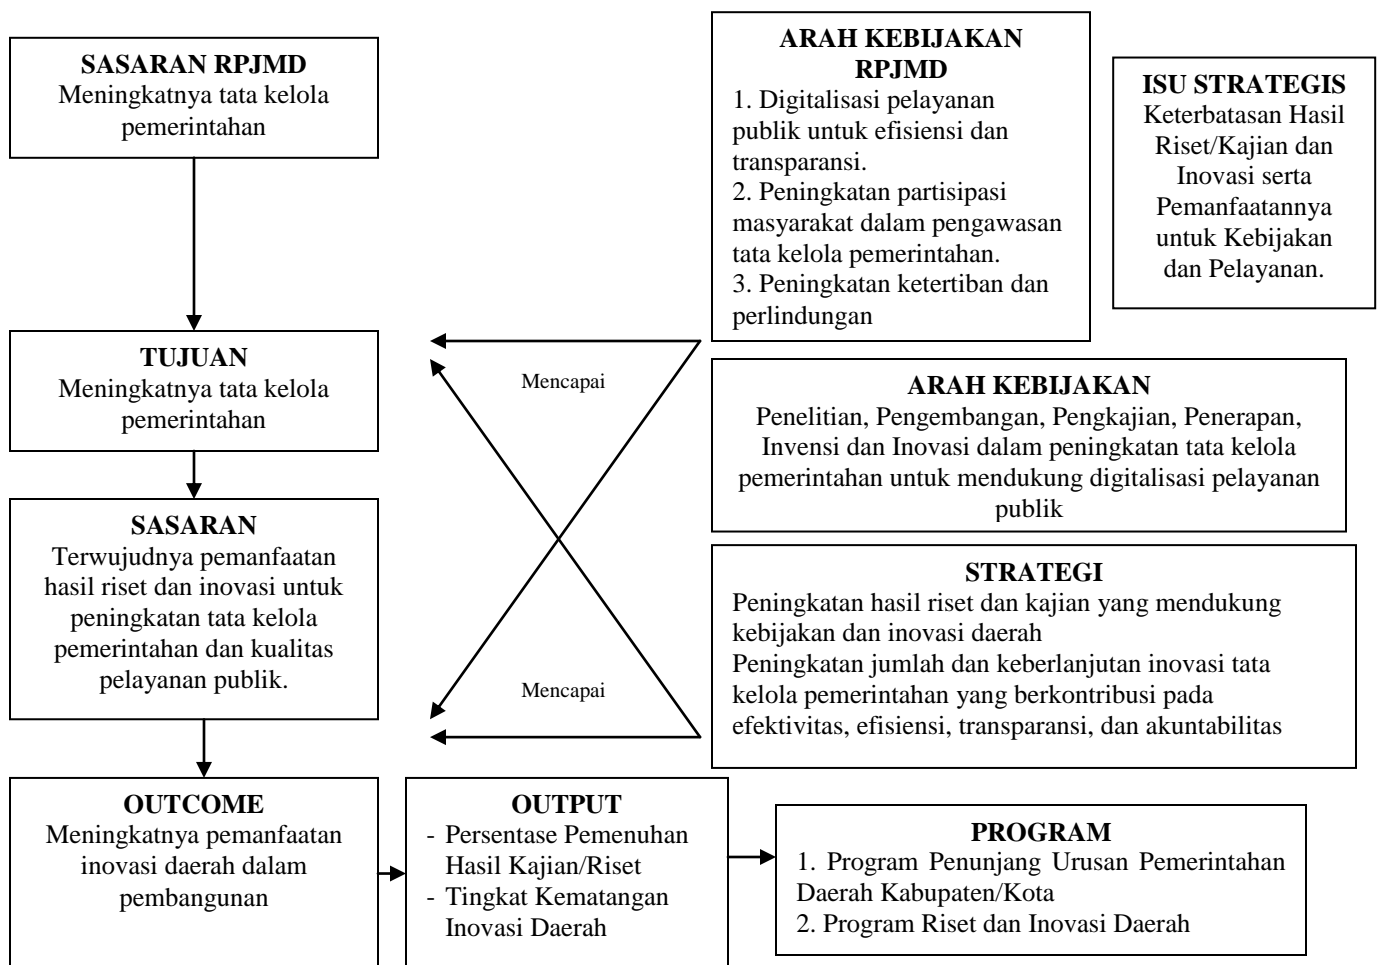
SASARAN RPJMD
Meningkatnya tata kelola pemerintahan

ARAH KEBIJAKAN RPJMD
1. Digitalisasi pelayanan publik untuk efisiensi dan transparansi.
2. Peningkatan partisipasi masyarakat dalam pengawasan tata kelola pemerintahan.
3. Peningkatan ketertiban dan perlindungan

ISU STRATEGIS
Keterbatasan Hasil Riset/Kajian dan Inovasi serta Pemanfaatannya untuk Kebijakan dan Pelayanan.

TUJUAN
Meningkatnya tata kelola pemerintahan

Mencapai

ARAH KEBIJAKAN
Penelitian, Pengembangan, Pengkajian, Penerapan, Invensi dan Inovasi dalam peningkatan tata kelola pemerintahan untuk mendukung digitalisasi pelayanan publik

SASARAN
Terwujudnya pemanfaatan hasil riset dan inovasi untuk peningkatan tata kelola pemerintahan dan kualitas pelayanan publik.

STRATEGI
Peningkatan hasil riset dan kajian yang mendukung kebijakan dan inovasi daerah
Peningkatan jumlah dan keberlanjutan inovasi tata kelola pemerintahan yang berkontribusi pada efektivitas, efisiensi, transparansi, dan akuntabilitas

Mencapai

OUTCOME
Meningkatnya pemanfaatan inovasi daerah dalam pembangunan

OUTPUT
- Persentase Pemenuhan Hasil Kajian/Riset
- Tingkat Kematangan Inovasi Daerah

PROGRAM
1. Program Penunjang Urusan Pemerintahan Daerah Kabupaten/Kota
2. Program Riset dan Inovasi Daerah